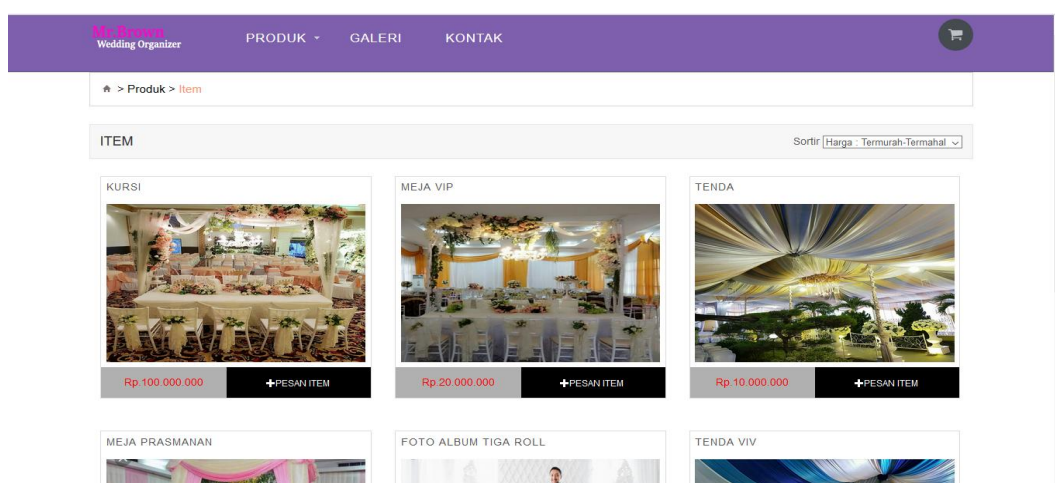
Mr.Brown
Wedding Organizer

PRODUK ▾ GALERI KONTAK

> Produk > Item

ITEM

Sortir Harga : Termurah-Termahal

KURSI

Rp.100.000.000 +PESAN ITEM

MEJA VIP

Rp.20.000.000 +PESAN ITEM

TENDA

Rp.10.000.000 +PESAN ITEM

MEJA PRASMANAN

FOTO ALBUM TIGA ROLL

TENDA VIV